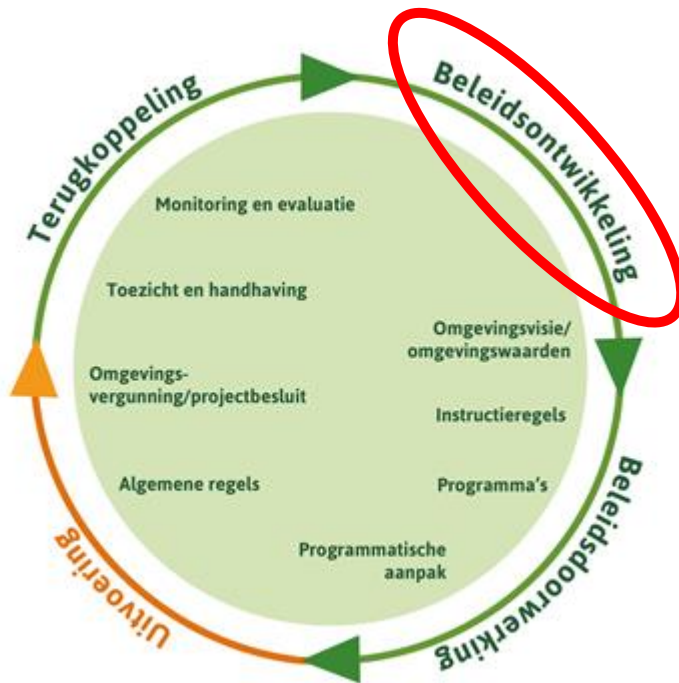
Terugkoppeling

Beleidsontwikkeling

Beleidsdoorwerking

Uitvoering

Monitoring en evaluatie

Toezicht en handhaving

Omgevingsvisie/ omgevingswaarden

Omgevingsvergunning/projectbesluit

Instructieregels

Algemene regels

Programma's

Programmatische aanpak